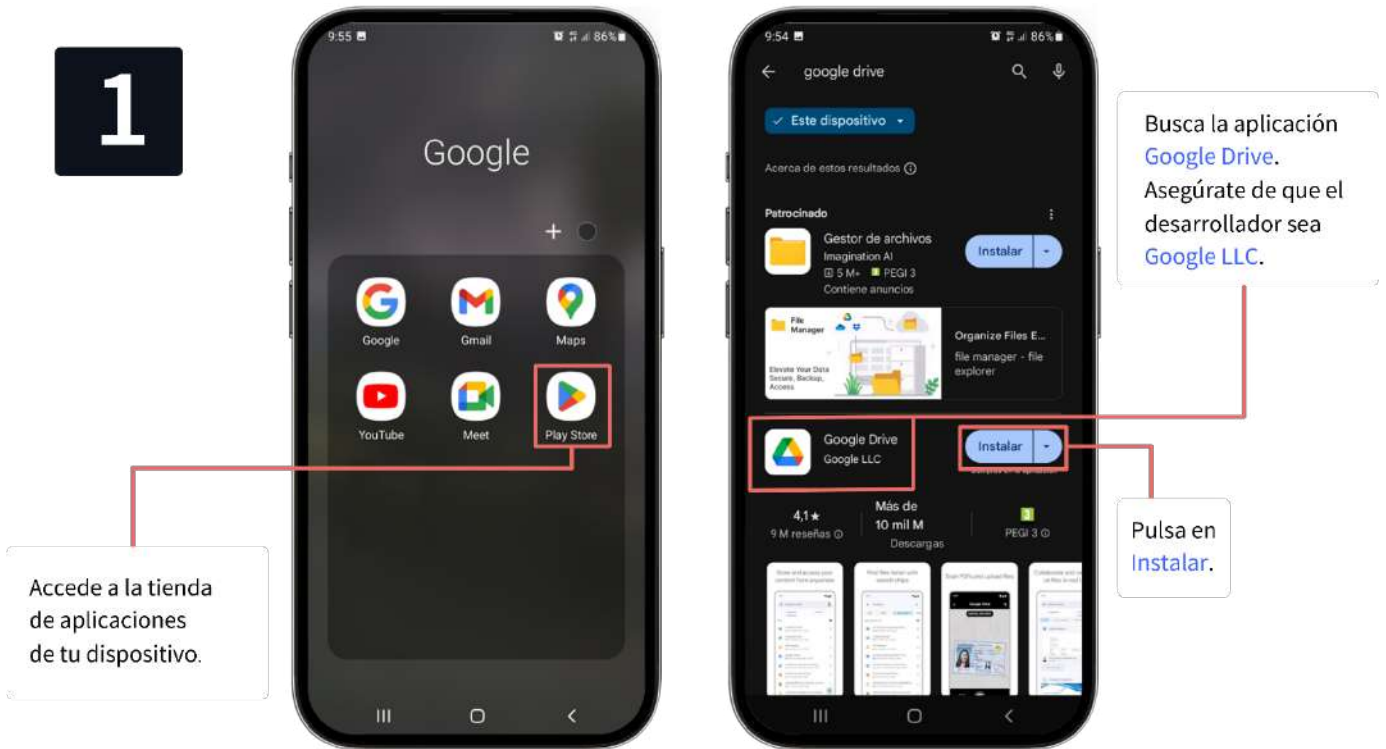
1

9:55 86%

Google

+

Google
Gmail
Maps
YouTube
Meet
Play Store

Accede a la tienda de aplicaciones de tu dispositivo.

9:54 86%

google drive

Este dispositivo

Acerca de estos resultados

Patrocinado

Gestor de archivos
Imagination AI
5 M+ PEGI 3
Contiene anuncios

Instalar

File Manager

Elevate Your Data Secure, Backup, Access

Organize Files E...
file manager - file explorer

Google Drive
Google LLC

Instalar

4,1★
9 M reseñas

Más de 10 mil M
Descargas

PEGI 3

Busca la aplicación Google Drive. Asegúrate de que el desarrollador sea Google LLC.

Pulsa en Instalar.